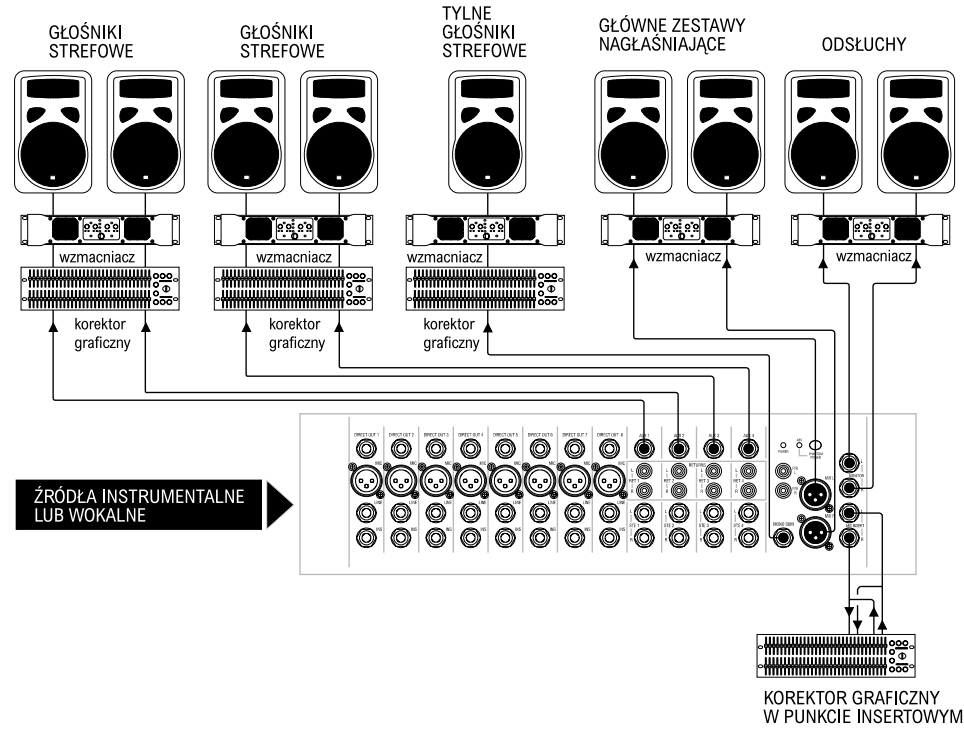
GŁOŚNIKI STREFOWE

GŁOŚNIKI STREFOWE

TYLNE GŁOŚNIKI STREFOWE

GŁÓWNE ZESTAWY NAGŁAŚNIAJĄCE

ODSŁUCHY

wzmacniacz

korektor graficzny

wzmacniacz

korektor graficzny

wzmacniacz

korektor graficzny

wzmacniacz

wzmacniacz

DIRECT OUT 1
DIRECT OUT 2
DIRECT OUT 3
DIRECT OUT 4
DIRECT OUT 5
DIRECT OUT 6
DIRECT OUT 7
DIRECT OUT 8

ŹRÓDŁA INSTRUMENTALNE LUB WOKALNE

KOREKTOR GRAFICZNY W PUNKCIE INSERTOWYM